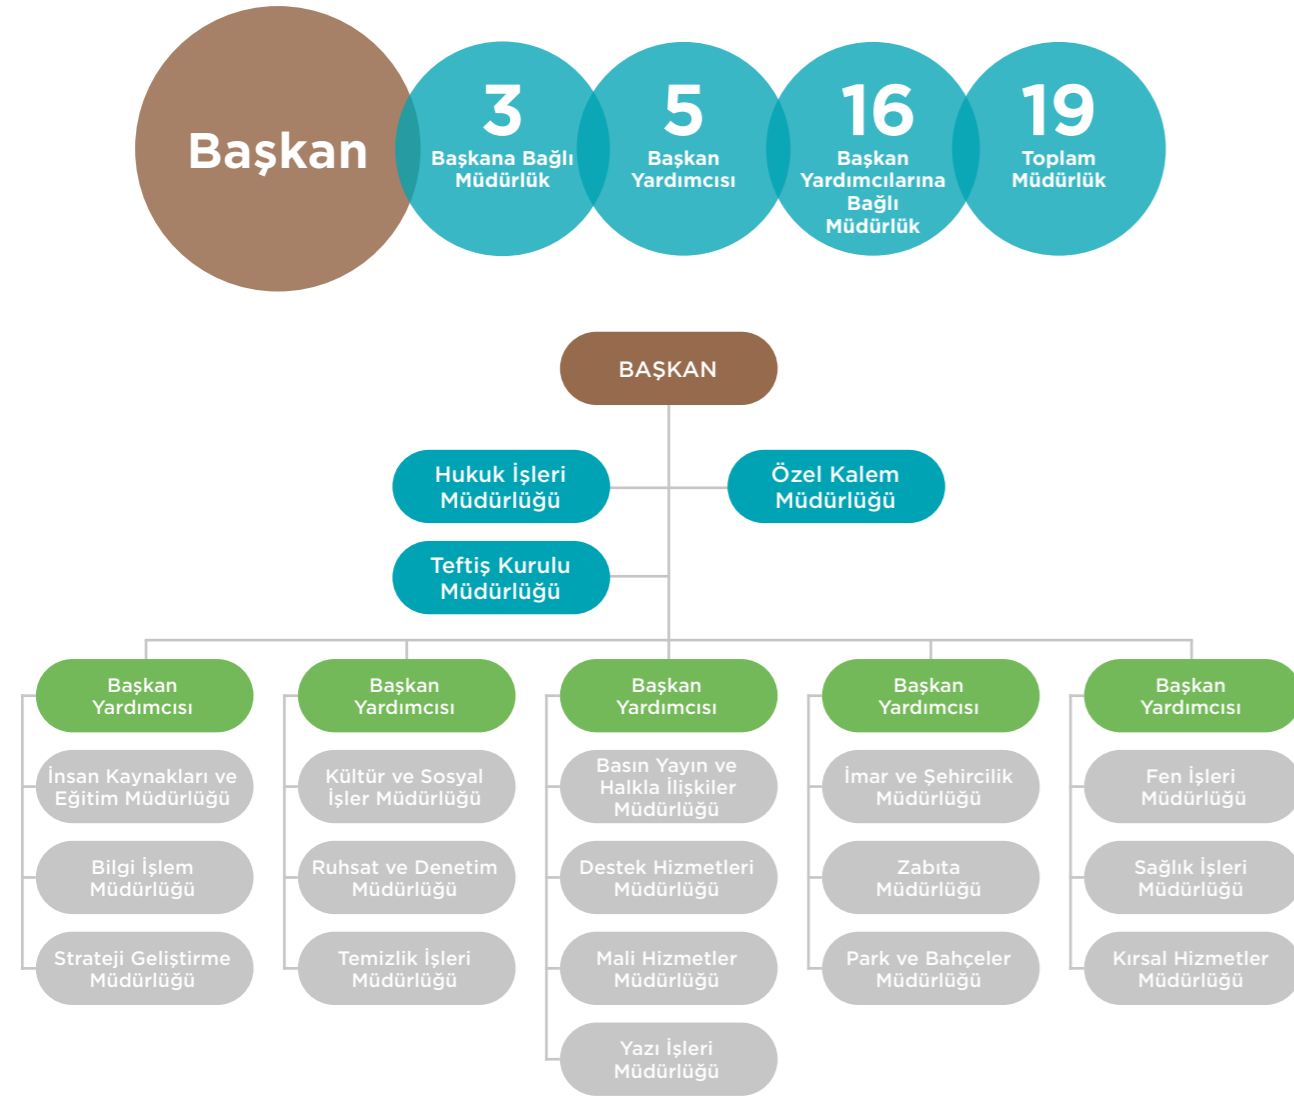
Başkan

3
Başkana Bağlı Müdürlük

5
Başkan Yardımcısı

16
Başkan Yardımcılarına Bağlı Müdürlük

19
Toplam Müdürlük

BAŞKAN

Hukuk İşleri Müdürlüğü

Özel Kalem Müdürlüğü

Teftiş Kurulu Müdürlüğü

Başkan Yardımcısı

İnsan Kaynakları ve Eğitim Müdürlüğü

Bilgi İşlem Müdürlüğü

Strateji Geliştirme Müdürlüğü

Başkan Yardımcısı

Kültür ve Sosyal İşler Müdürlüğü

Ruhsat ve Denetim Müdürlüğü

Temizlik İşleri Müdürlüğü

Başkan Yardımcısı

Basın Yayın ve Halkla İlişkiler Müdürlüğü

Destek Hizmetleri Müdürlüğü

Mali Hizmetler Müdürlüğü

Yazı İşleri Müdürlüğü

Başkan Yardımcısı

İmar ve Şehircilik Müdürlüğü

Zabıta Müdürlüğü

Park ve Bahçeler Müdürlüğü

Başkan Yardımcısı

Fen İşleri Müdürlüğü

Sağlık İşleri Müdürlüğü

Kırsal Hizmetler Müdürlüğü